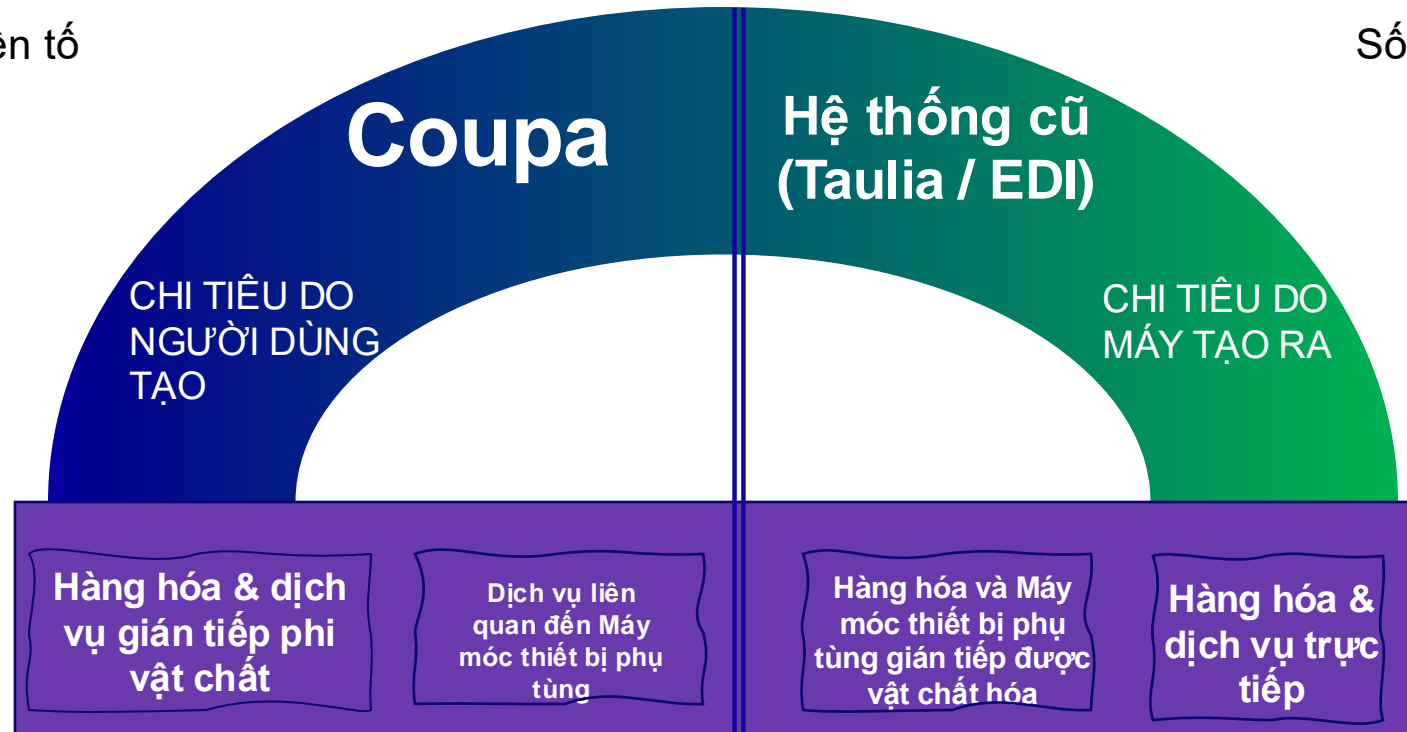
ên tố

Số

Coupa

Hệ thống cũ (Taulia / EDI)

CHI TIÊU DO NGƯỜI DÙNG TẠO

CHI TIÊU DO MÁY TẠO RA

Hàng hóa & dịch vụ gián tiếp phi vật chất

Dịch vụ liên quan đến Máy móc thiết bị phụ tùng

Hàng hóa và Máy móc thiết bị phụ tùng gián tiếp được vật chất hóa

Hàng hóa & dịch vụ trực tiếp